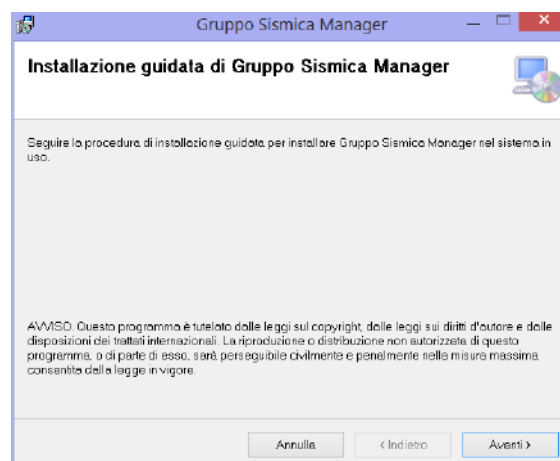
Gruppo Sismica Manager

Installazione guidata di Gruppo Sismica Manager

Seguire la procedura di installazione guidata per installare Gruppo Sismica Manager nel sistema in uso.

AVVISO: Questo programma è tutelato dalle leggi sul copyright, dalle leggi sui diritti d'autore e dalle disposizioni dei trattati internazionali. La riproduzione o distribuzione non autorizzata di questo programma, o di parte di esso, sarà perseguibile civilmente e penalmente nella misura massima consentita dalla legge in vigore.

Annulla
< Indietro
Avanti >